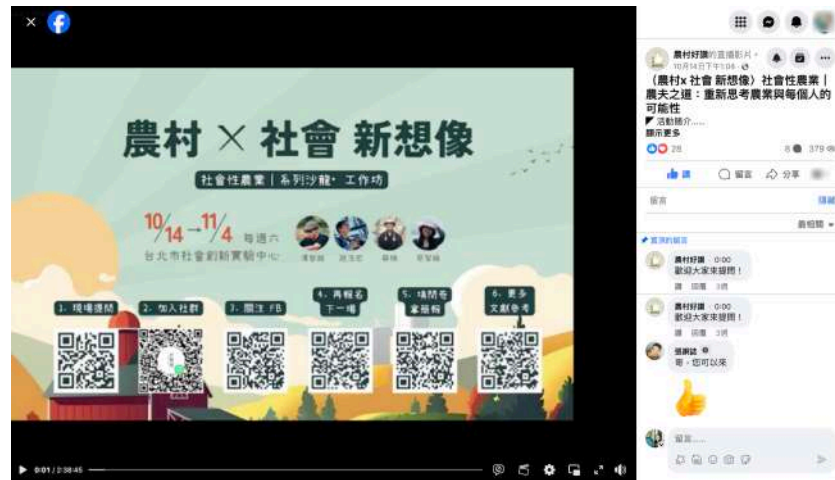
農村 × 社會 新想像

社會性農業｜系列沙龍・工作坊

10/14→11/4 每週六

台北市社會創新實驗中心

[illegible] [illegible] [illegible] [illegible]

1. 現場填問
2. 加入社群
3. 關注 FB
4. 再報名下一場
5. 填問卷拿種籽
6. 更多文創參考

0:01 / 2:38:45

農村好讚的直播影片
10月14日下午1:56

〈農村x 社會 新想像〉社會性農業｜農夫之道：重新思考農業與每個人的可能性
活動簡介......
顯示更多

28
8 379

讚 留言 分享

留言

最相關

置頂的留言

農村好讚 0:00
歡迎大家來提問！
讚 回覆 3週

農村好讚 0:00
歡迎大家來提問！
讚 回覆 3週

張謝誌
哥，您可以來

留言......